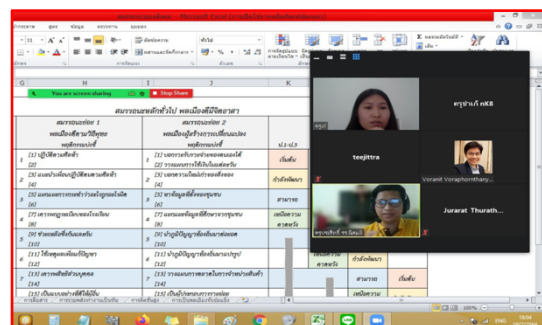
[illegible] - Microsoft Excel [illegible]

You are screen sharing    Stop Share

สมรรถนะหลักทั่วไป พลเมืองดีวิถีอาสา

สมรรถนะหลัก 1
พลเมืองดีตามวิถีพุทธ
พฤติกรรมบ่งชี้

สมรรถนะหลัก 2
พลเมืองผู้สร้างการเปลี่ยนแปลง
พฤติกรรมบ่งชี้

ป.1-ป.3

[1] ปฏิบัติตามศีลห้า [2]
[3] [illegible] [4]
[5] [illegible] [6]
[7] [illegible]
[9] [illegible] [10]
[11] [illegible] [12]
[13] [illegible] [14]
[15] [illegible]

เริ่มต้น
กำลังพัฒนา
สามารถ
เหนือความคาดหวัง

ครูชำนาญ nK8

teejittra

Voranit Voraphornthany...

Jurarat Thurath...